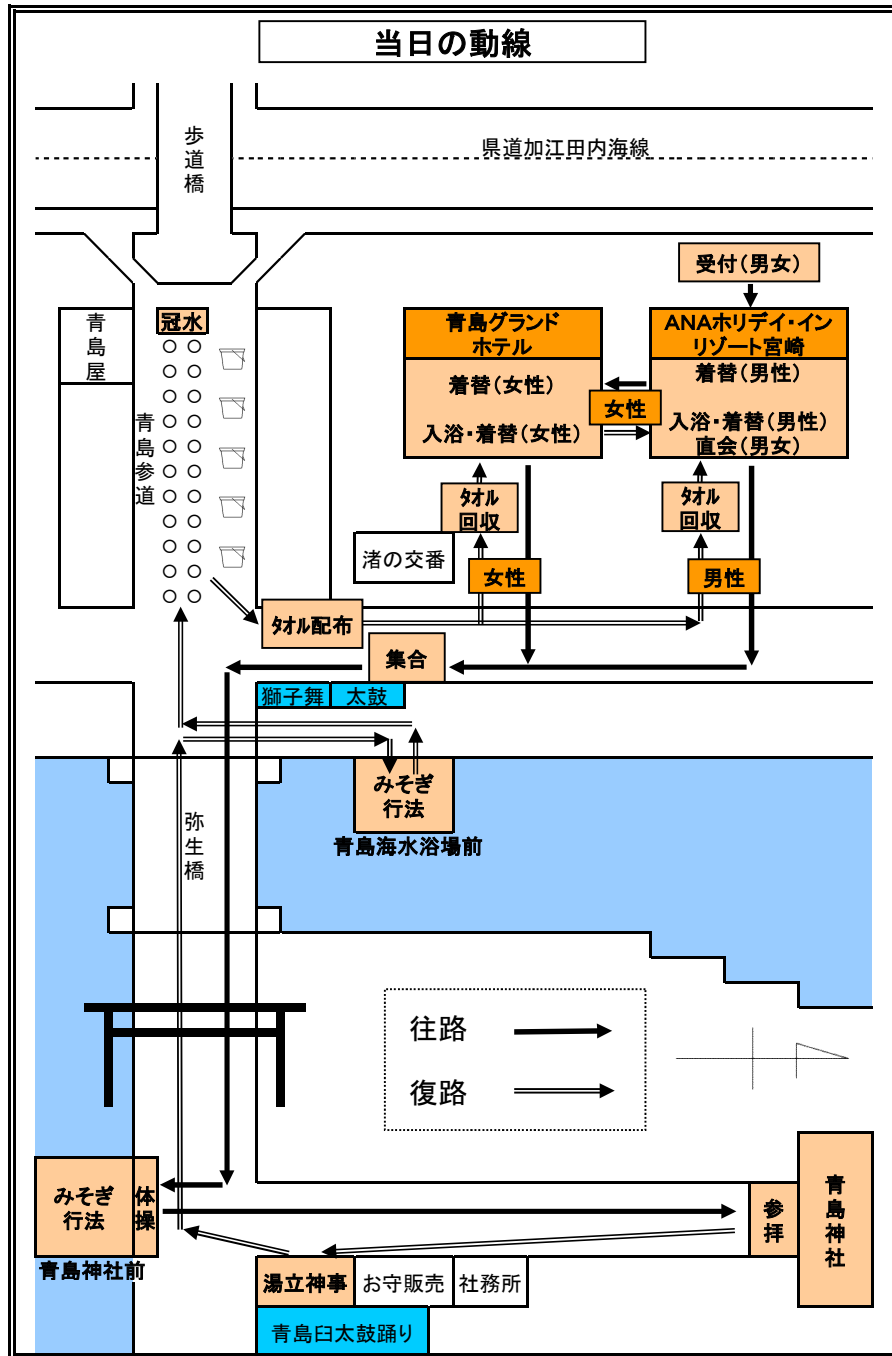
当日の動線

歩道橋

県道加江田内海線

受付（男女）

青島屋

冠水

青島参道

青島グランドホテル

着替（女性）

入浴・着替（女性）

ANAホリデイ・インリゾート宮崎

着替（男性）

女性

入浴・着替（男性）
直会（男女）

タオル回収

タオル回収

渚の交番

女性

男性

タオル配布

集合

獅子舞

太鼓

みそぎ行法

青島海水浴場前

弥生橋

往路

復路

みそぎ行法

体操

青島神社前

参拝

青島神社

湯立神事

お守販売

社務所

青島臼太鼓踊り